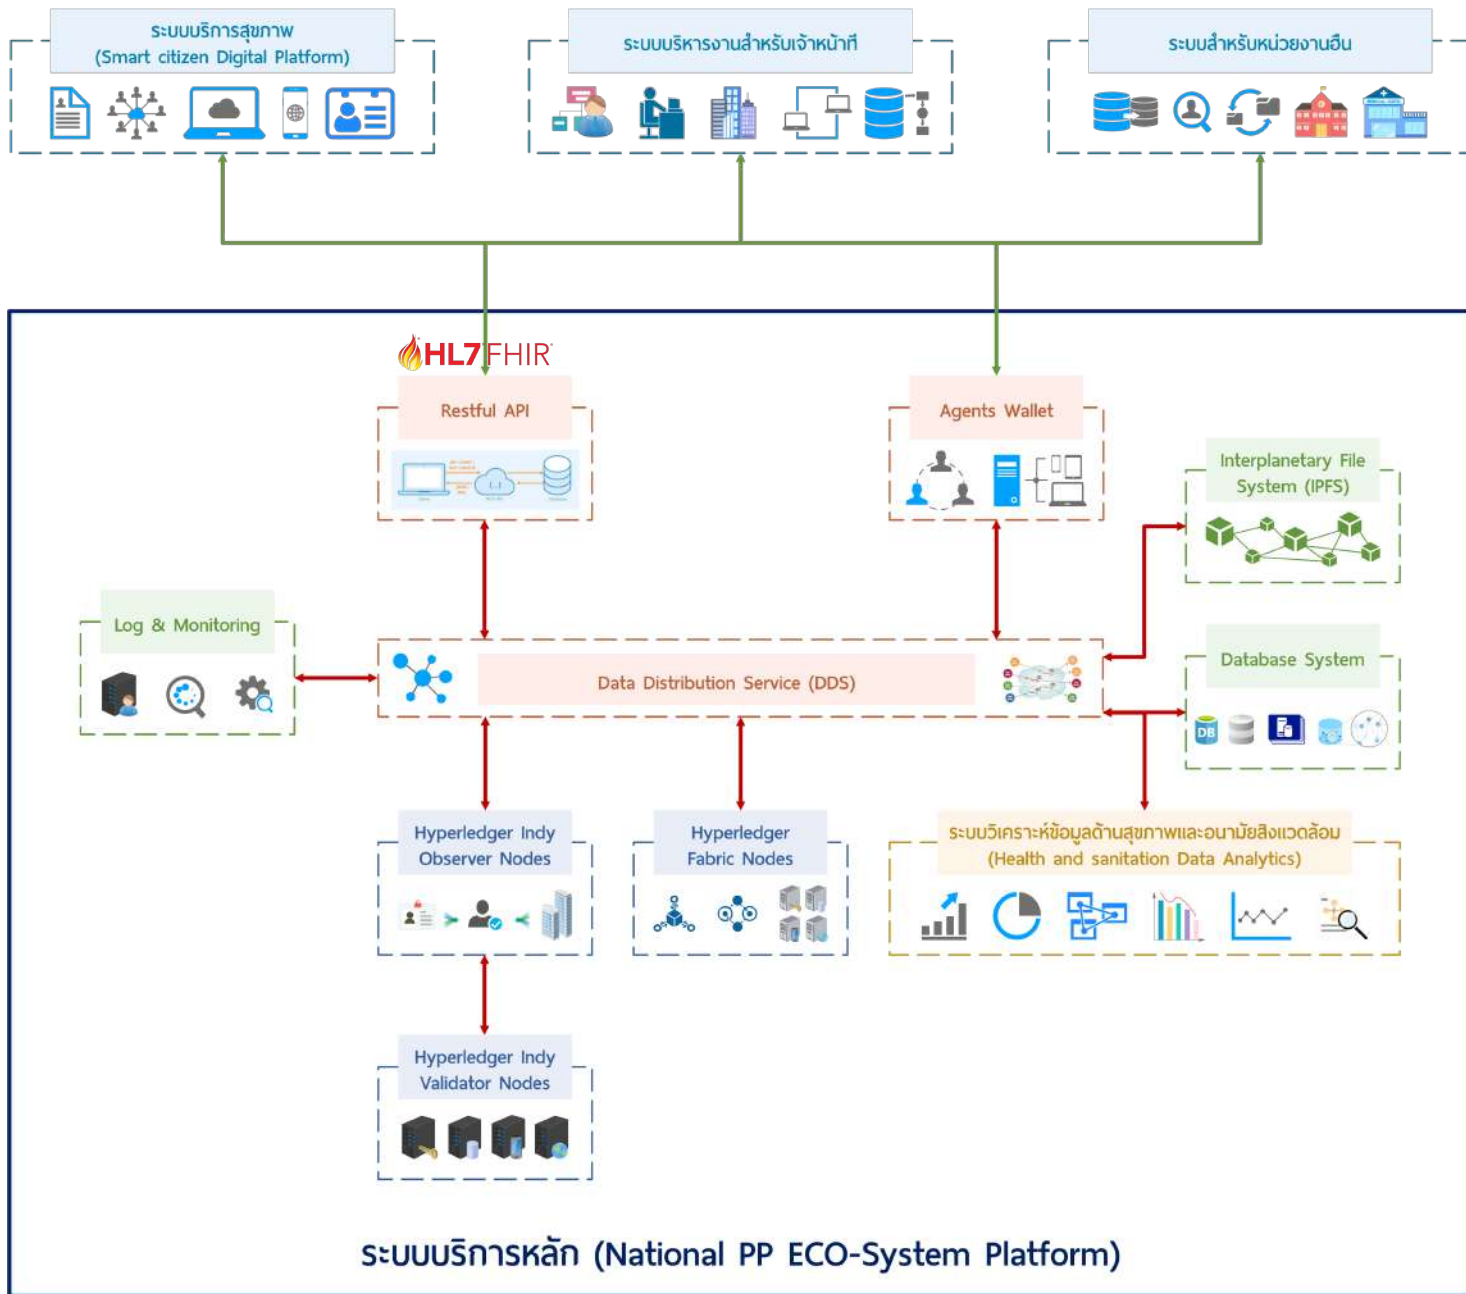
ระบบบริการสุขภาพ
(Smart citizen Digital Platform)

ระบบบริหารงานสำหรับเจ้าหน้าที่

ระบบสำหรับหน่วยงานอื่น

HL7 FHIR

Restful API

Agents Wallet

Interplanetary File System (IPFS)

Log & Monitoring

Data Distribution Service (DDS)

Database System

DB

Hyperledger Indy Observer Nodes

Hyperledger Fabric Nodes

ระบบวิเคราะห์ข้อมูลด้านสุขภาพและอนามัยสิ่งแวดล้อม
(Health and sanitation Data Analytics)

Hyperledger Indy Validator Nodes

ระบบบริการหลัก (National PP ECO-System Platform)